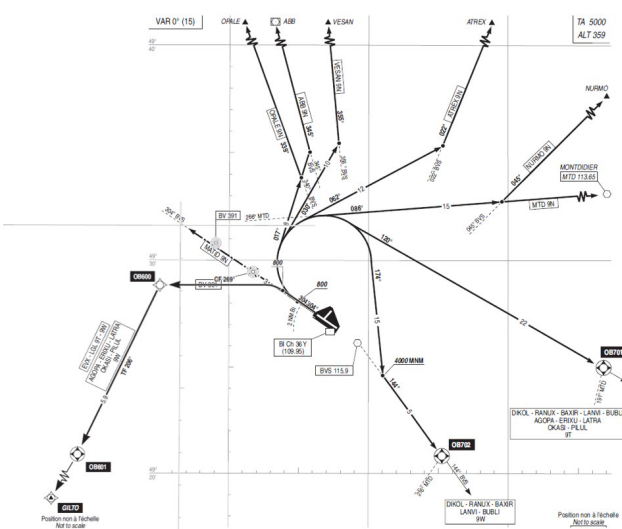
VAR 0° (15)

OPALE

ABB

VESAN

ATREX

TA 5000
ALT 359

NURMO

OPALE 9N
339°

ABB 9N
345°

VESAN 9N
358°

ATREX 9N
029°

NURMO 9N
045°

MONTDIDIER
MTD 113.65

MTD 9N

086°

062°

050°

017°

120°

174°

15

12

10

16

22

5

9.5

BV 391

266° MTD

MTD 9N

CF 269°

BV 269°

800

800

BI Ch 36 Y
(109.95)

BVS 115.9

4000 MNM

144°

OB600

EVX - LGL 9T - 9W
AGOPA - ERIXU - LATRA
OKASI - PILUL
9W

TF 206°

OB601

GILTO
Position non à l'échelle
Not to scale

OB701

DIKOL - RANUX - BAXIR - LANVI - BUBLI
AGOPA - ERIXU - LATRA
OKASI - PILUL
9T

OB702

DIKOL - RANUX - BAXIR
LANVI - BUBLI
9W

Position non à l'échelle
Not to scale